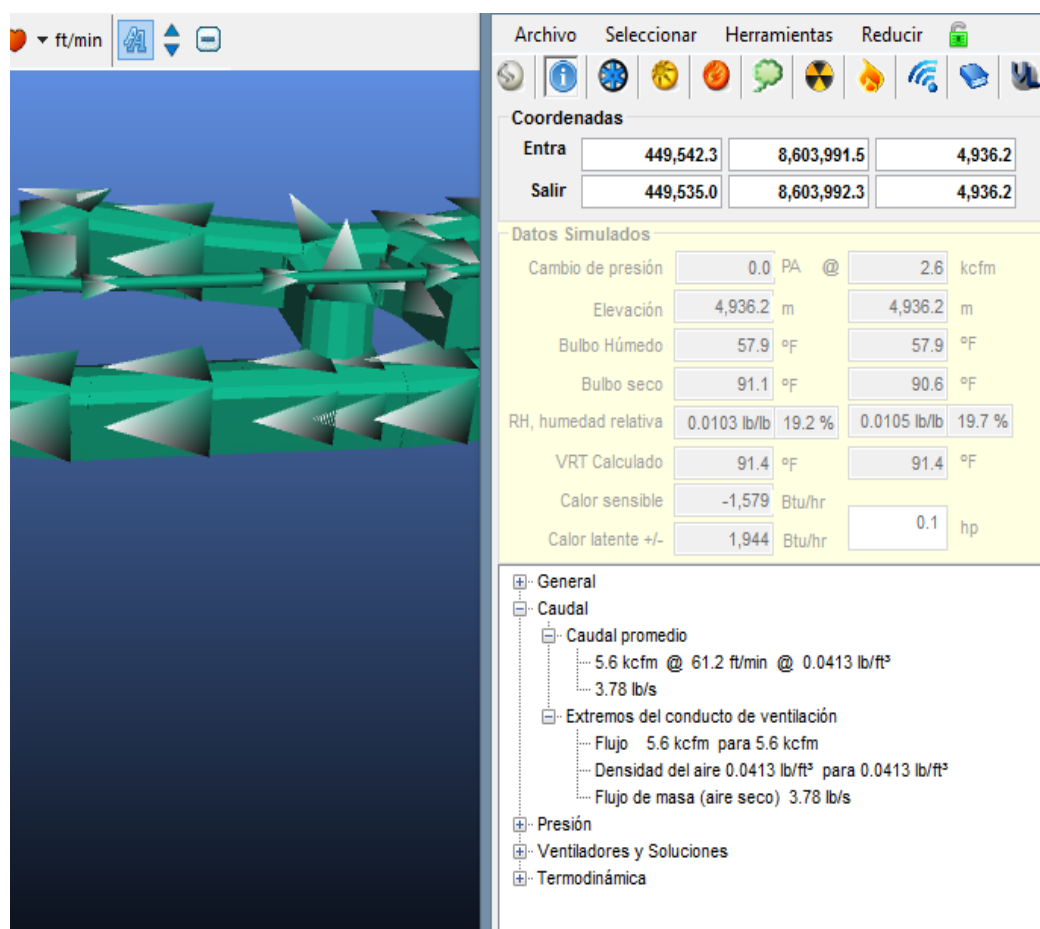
ft/min

Archivo Seleccionar Herramientas Reducir

Coordenadas

| | | | |
|---|---|---|---|
| Entra | 449,542.3 | 8,603,991.5 | 4,936.2 |
| Salir | 449,535.0 | 8,603,992.3 | 4,936.2 |

Datos Simulados

| | | | | |
|---|---|---|---|---|
| Cambio de presión | 0.0 PA | @ | 2.6 | kcfm |
| Elevación | 4,936.2 m | | 4,936.2 | m |
| Bulbo Húmedo | 57.9 ºF | | 57.9 | ºF |
| Bulbo seco | 91.1 ºF | | 90.6 | ºF |
| RH, humedad relativa | 0.0103 lb/lb 19.2 % | | 0.0105 lb/lb | 19.7 % |
| VRT Calculado | 91.4 ºF | | 91.4 | ºF |
| Calor sensible | -1,579 Btu/hr | | | |
| Calor latente +/- | 1,944 Btu/hr | | 0.1 | hp |

General
Caudal
Caudal promedio
5.6 kcfm @ 61.2 ft/min @ 0.0413 lb/ft³
3.78 lb/s
Extremos del conducto de ventilación
Flujo 5.6 kcfm para 5.6 kcfm
Densidad del aire 0.0413 lb/ft³ para 0.0413 lb/ft³
Flujo de masa (aire seco) 3.78 lb/s
Presión
Ventiladores y Soluciones
Termodinámica